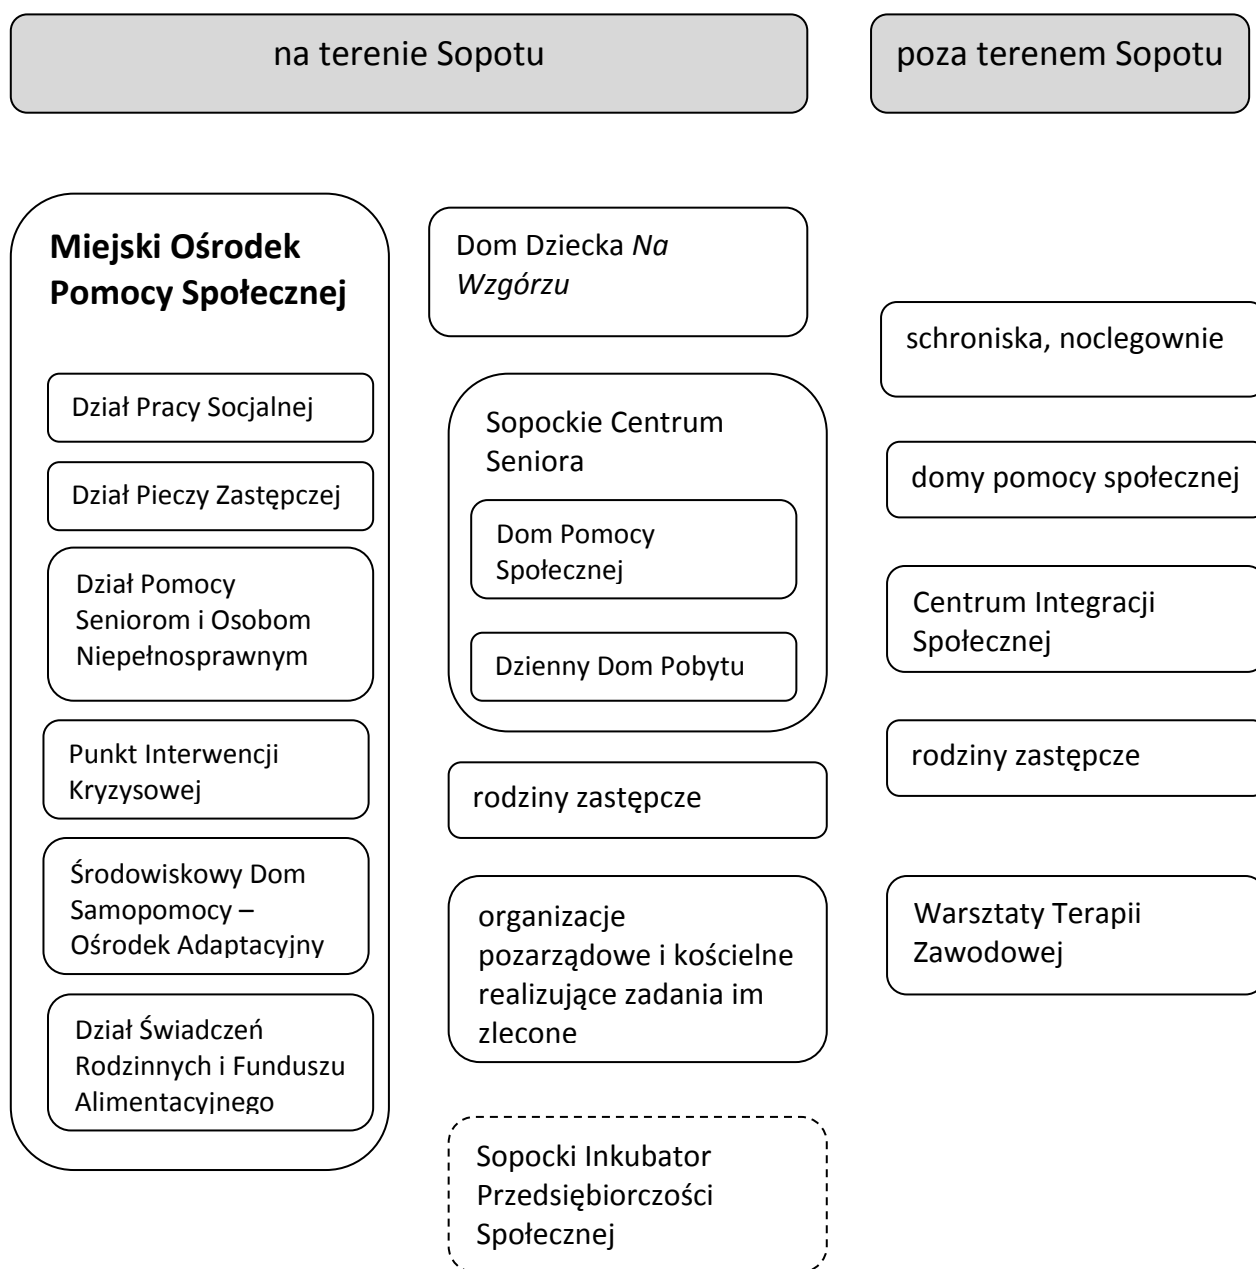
na terenie Sopotu

poza terenem Sopotu

**Miejski Ośrodek Pomocy Społecznej**

Dział Pracy Socjalnej

Dział Pieczy Zastępczej

Dział Pomocy Seniorom i Osobom Niepełnosprawnym

Punkt Interwencji Kryzysowej

Środowiskowy Dom Samopomocy – Ośrodek Adaptacyjny

Dział Świadczeń Rodzinnych i Funduszu Alimentacyjnego

Dom Dziecka *Na Wzgórzu*

Sopockie Centrum Seniora

Dom Pomocy Społecznej

Dzienny Dom Pobytu

rodziny zastępcze

organizacje pozarządowe i kościelne realizujące zadania im zlecone

Sopocki Inkubator Przedsiębiorczości Społecznej

schroniska, noclegownie

domy pomocy społecznej

Centrum Integracji Społecznej

rodziny zastępcze

Warsztaty Terapii Zawodowej